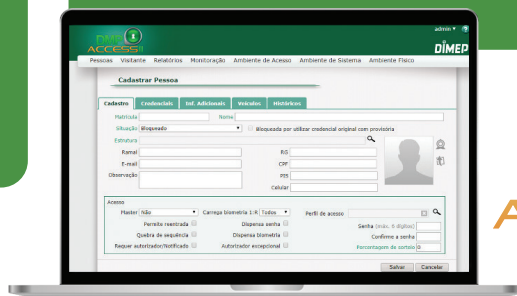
DMP ACCESS II

admin ▾ ?

DIMEP

Pessoas Visitante Relatórios Monitoração Ambiente de Acesso Ambiente de Sistema Ambiente Físico

Cadastrar Pessoa

Cadastro Credenciais Inf. Adicionais Veículos Históricos

Matrícula

Nome

Situação Bloqueado

Bloqueada por utilizar credencial original com provisória

Estrutura

Ramal

RG

E-mail

CPF

Observação

PIS

Celular

Acesso

Master Não

Carrega biometria 1:N Todos

Perfil de acesso

Permite reentrada

Dispensa senha

Senha (máx. 6 dígitos)

Quebra de sequência

Dispensa biometria

Confirme a senha

Requer autorizador/Notificado

Autorizador excepcional

Porcentagem do sorteio 0

Salvar Cancelar

A